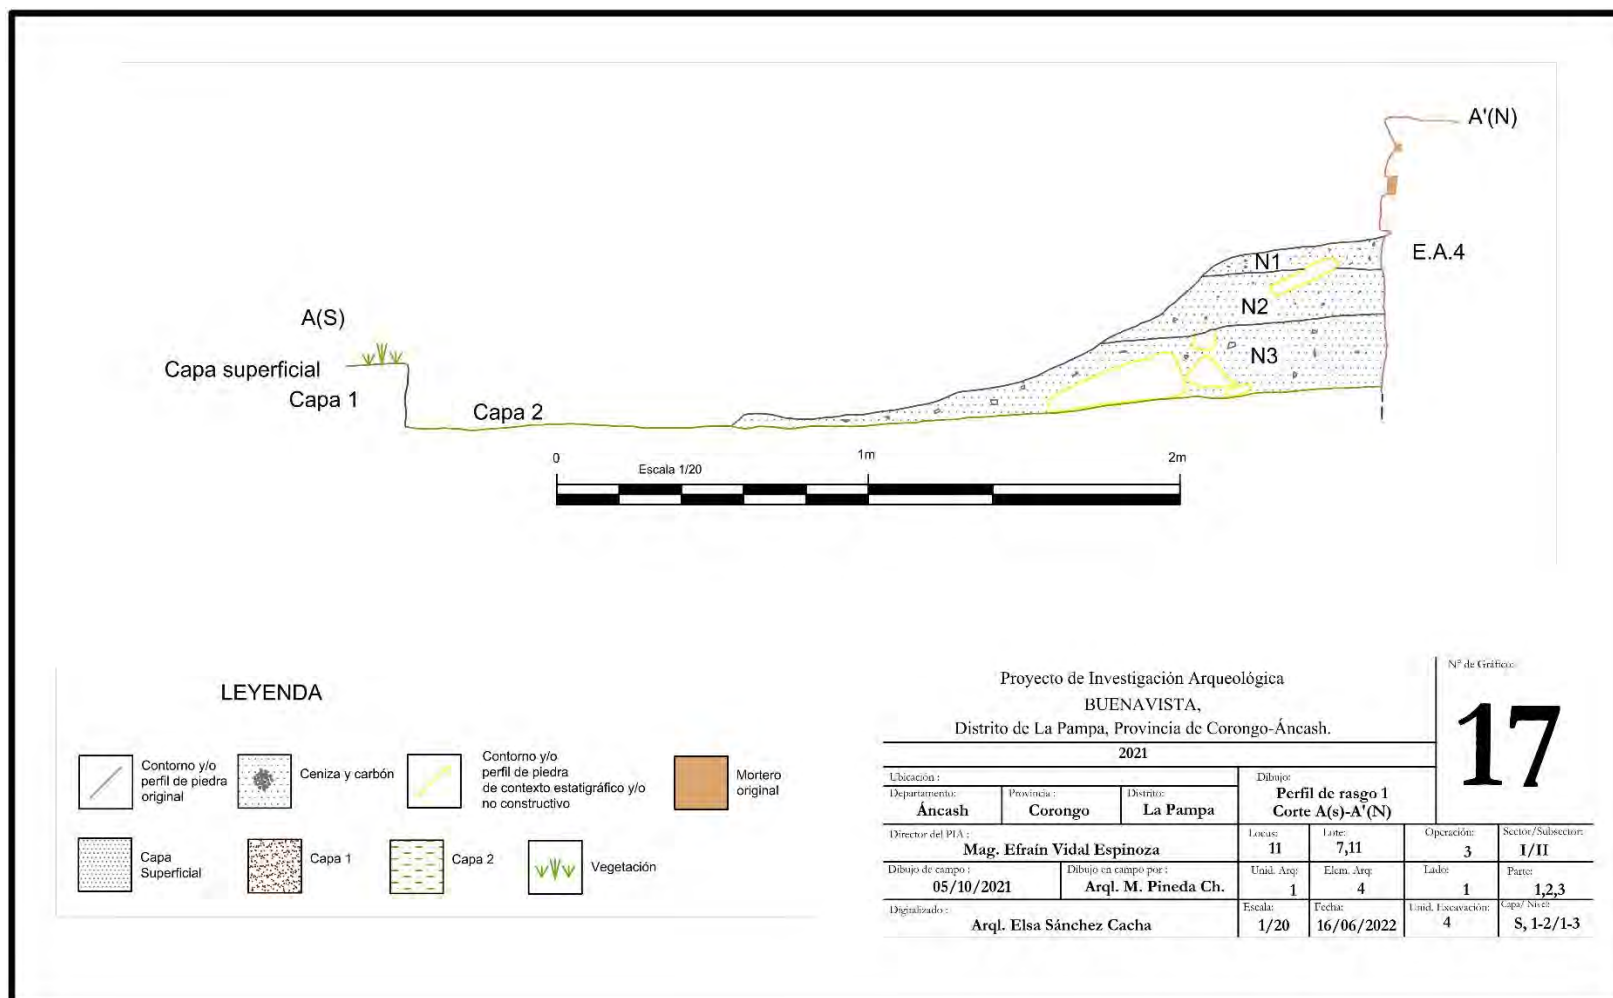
A'(N)

E.A.4

N1

N2

N3

A(S)

Capa superficial

Capa 1

Capa 2

0

Escala 1/20

1m

2m

LEYENDA

Contorno y/o perfil de piedra original

Ceniza y carbón

Contorno y/o perfil de piedra de contexto estatigráfico y/o no constructivo

Mortero original

Capa Superficial

Capa 1

Capa 2

Vegetación

Proyecto de Investigación Arqueológica
BUENAVISTA,
Distrito de La Pampa, Provincia de Corongo-Áncash.

N° de Gráfico:

17

2021

| Ubicación: | | | Dibujo: | |
|---|---|---|---|---|
| Departamento: Áncash | Provincia: Corongo | Distrito: La Pampa | Perfil de rasgo 1 Corte A(s)-A'(N) | |

| Director del PIA: Mag. Efraín Vidal Espinoza | Locus: 11 | Lote: 7,11 | Operación: 3 | Sector/Subsector: I/II |
|---|---|---|---|---|
| Dibujo de campo: 05/10/2021 — Dibujo en campo por: Arql. M. Pineda Ch. | Unid. Arq: 1 | Elem. Arq: 4 | Lado: 1 | Parte: 1,2,3 |
| Digitalizado: Arql. Elsa Sánchez Cacha | Escala: 1/20 | Fecha: 16/06/2022 | Unid. Excavación: 4 | Capa/ Nivel: S, 1-2/1-3 |